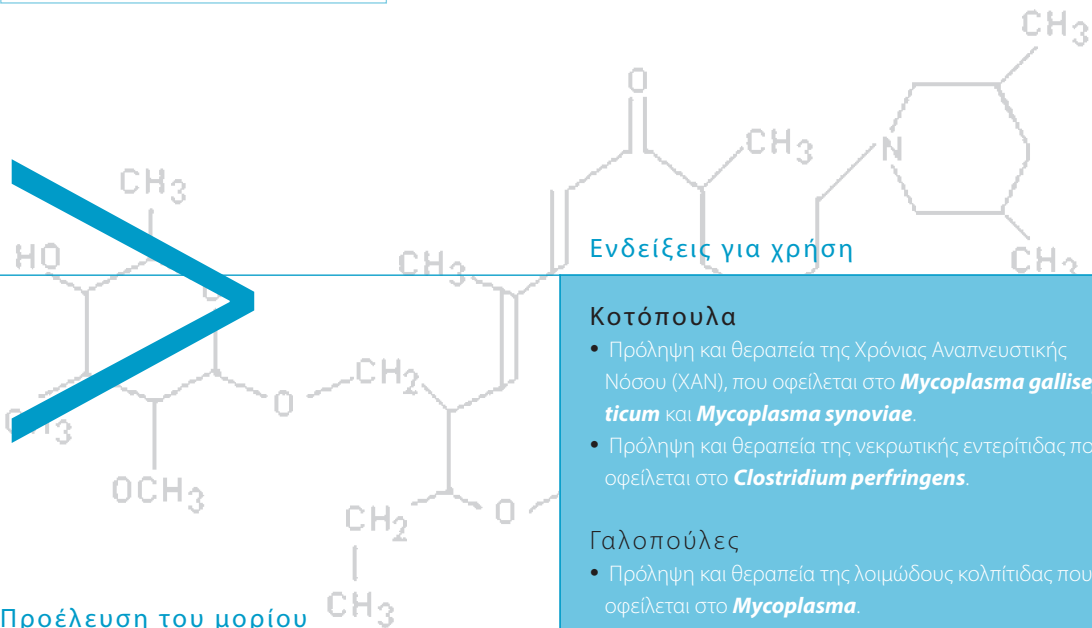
CH$_3$
O
CH$_3$
N
CH$_3$
HO
CH$_3$
CH$_3$
CH$_3$
CH$_2$
O
CH$_3$
OCH$_3$
CH$_2$
O
CH$_3$

Ενδείξεις για χρήση

Κοτόπουλα
• Πρόληψη και θεραπεία της Χρόνιας Αναπνευστικής Νόσου (ΧΑΝ), που οφείλεται στο **Mycoplasma gallisepticum** και **Mycoplasma synoviae**.
• Πρόληψη και θεραπεία της νεκρωτικής εντερίτιδας που οφείλεται στο **Clostridium perfringens**.

Γαλοπούλες
• Πρόληψη και θεραπεία της λοιμώδους κολπίτιδας που οφείλεται στο **Mycoplasma**.

Προέλευση του μορίου